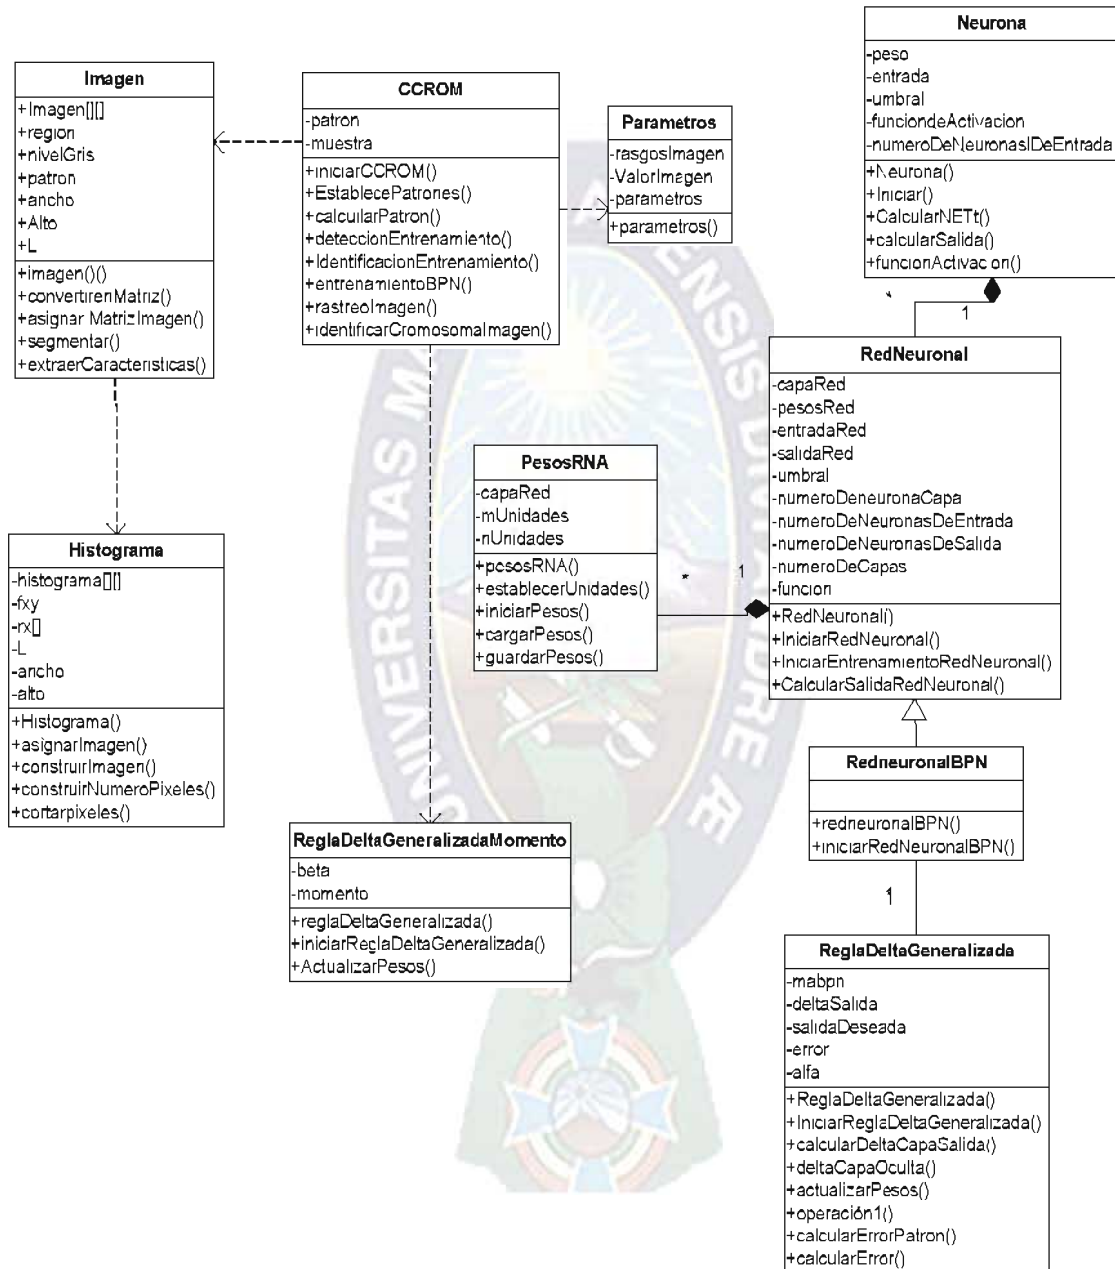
Neurona
-peso
-entrada
-umbral
-funciondeActivacion
-numeroDeNeuronasIDeEntrada
+Neurona()
+Iniciar()
+CalcularNETt()
+calcularSalida()
+funcionActivacion()

Imagen
+Imagen[][]
+region
+nivelGris
+patron
+ancho
+Alto
+L
+imagen()()
+convertirenMatriz()
+asignar MatrizImagen()
+segmentar()
+extraerCaracteristicas()

CCROM
-patron
-muestra
+iniciarCCROM()
+EstablecePatrones()
+calcularPatron()
+deteccionEntrenamiento()
+IdentificacionEntrenamiento()
+entrenamientoBPN()
+rastreoImagen()
+identificarCromosomaImagen()

Parametros
-rasgosImagen
-ValorImagen
-parametros
+parametros()

*

1

RedNeuronal
-capaRed
-pesosRed
-entradaRed
-salidaRed
-umbral
-numeroDeneuronaCapa
-numeroDeNeuronasDeEntrada
-numeroDeNeuronasDeSalida
-numeroDeCapas
-funcion
+RedNeuronal()
+IniciarRedNeuronal()
+IniciarEntrenamientoRedNeuronal()
+CalcularSalidaRedNeuronal()

PesosRNA
-capaRed
-mUnidades
-nUnidades
+pesosRNA()
+establecerUnidades()
+iniciarPesos()
+cargarPesos()
+guardarPesos()

*

1

Histograma
-histograma[][]
-fxy
-rx[]
-L
-ancho
-alto
+Histograma()
+asignarImagen()
+construirImagen()
+construirNumeroPixeles()
+cortarpixeles()

RedneuronalBPN
+redneuronalBPN()
+iniciarRedNeuronalBPN()

1

ReglaDeltaGeneralizadaMomento
-beta
-momento
+reglaDeltaGeneralizada()
+iniciarReglaDeltaGeneralizada()
+ActualizarPesos()

ReglaDeltaGeneralizada
-mabpn
-deltaSalida
-salidaDeseada
-error
-alfa
+ReglaDeltaGeneralizada()
+IniciarReglaDeltaGeneralizada()
+calcularDeltaCapaSalida()
+deltaCapaOculta()
+actualizarPesos()
+operación1()
+calcularErrorPatron()
+calcularError()